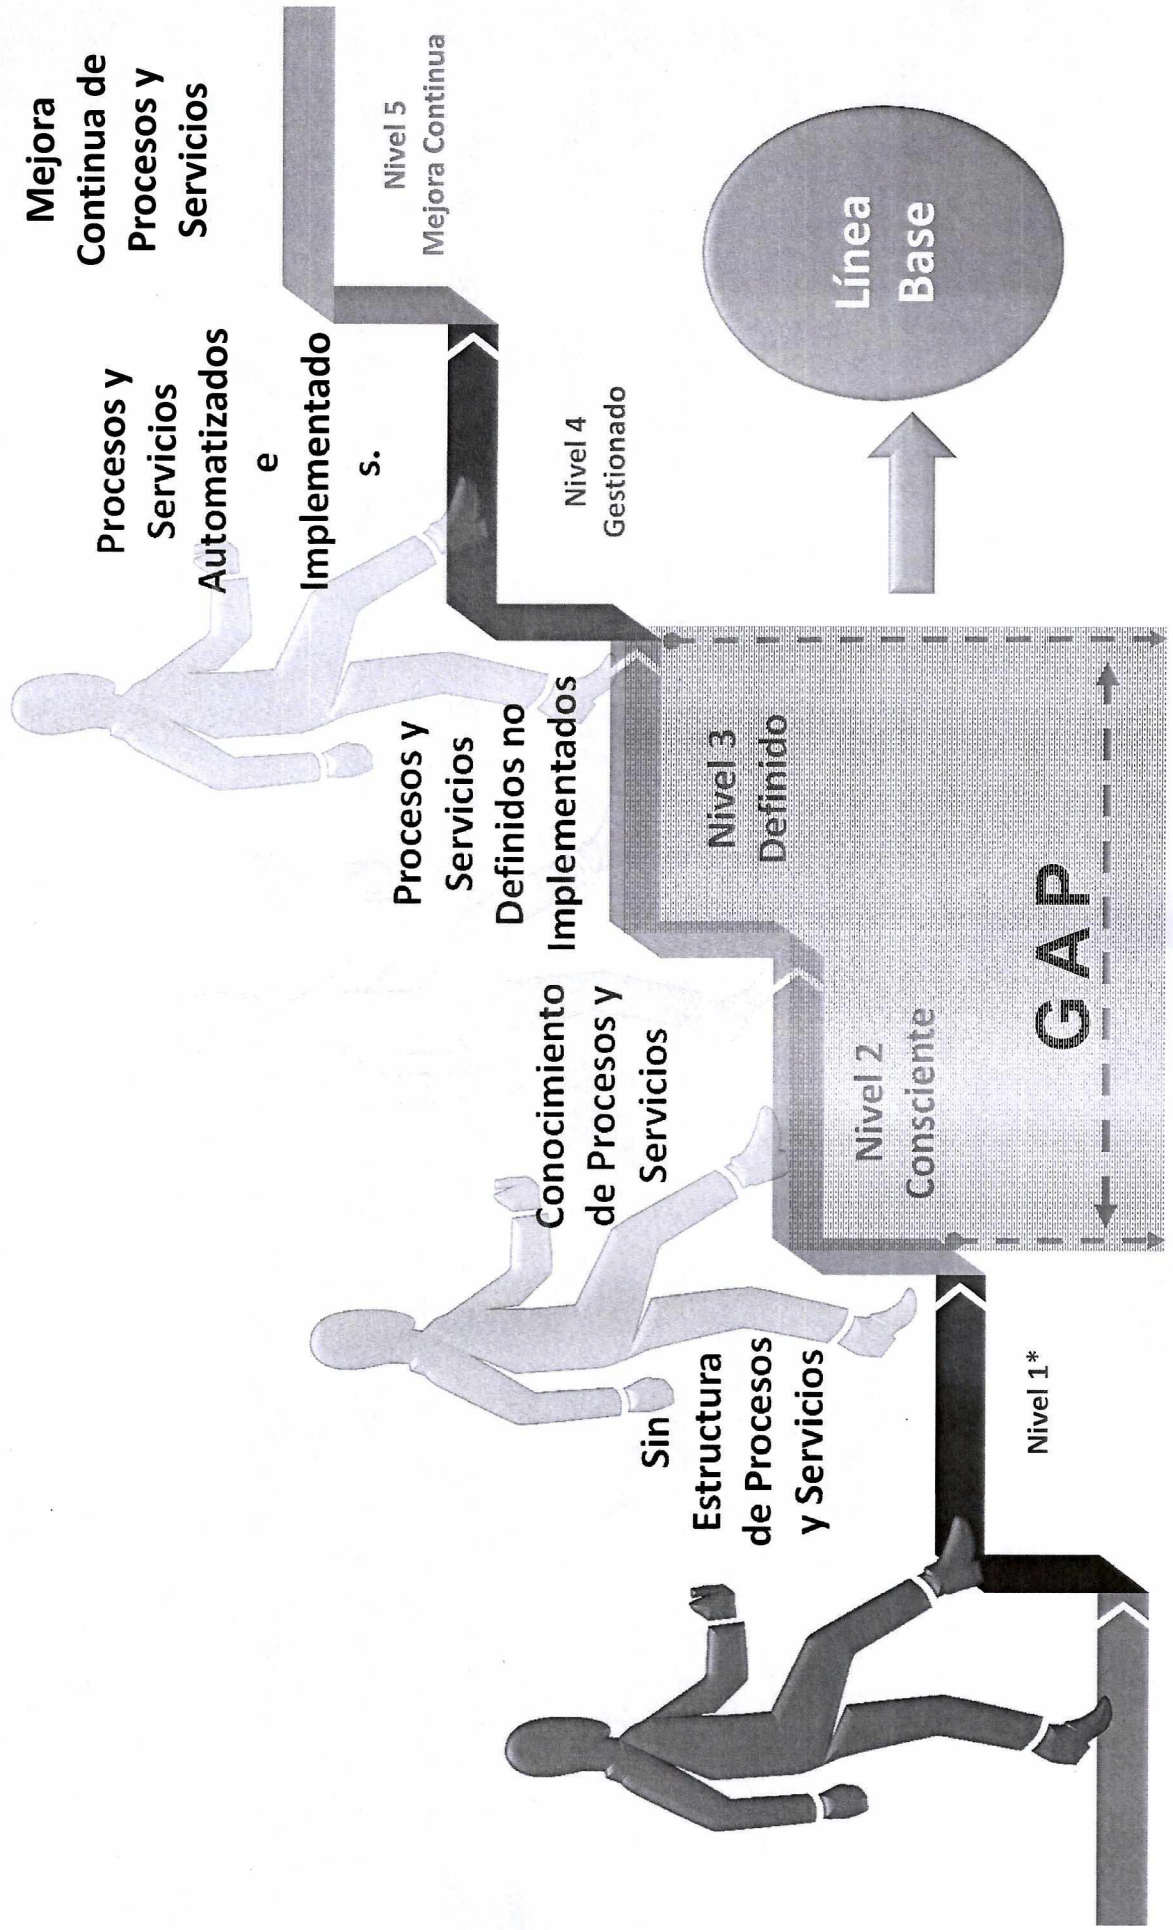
Sin Estructura de Procesos y Servicios

Nivel 1*

Conocimiento de Procesos y Servicios

Nivel 2 Consciente

Procesos y Servicios Definidos no Implementados

Nivel 3 Definido

GAP

Procesos y Servicios Automatizados e Implementado s.

Nivel 4 Gestionado

Mejora Continua de Procesos y Servicios

Nivel 5 Mejora Continua

Línea Base